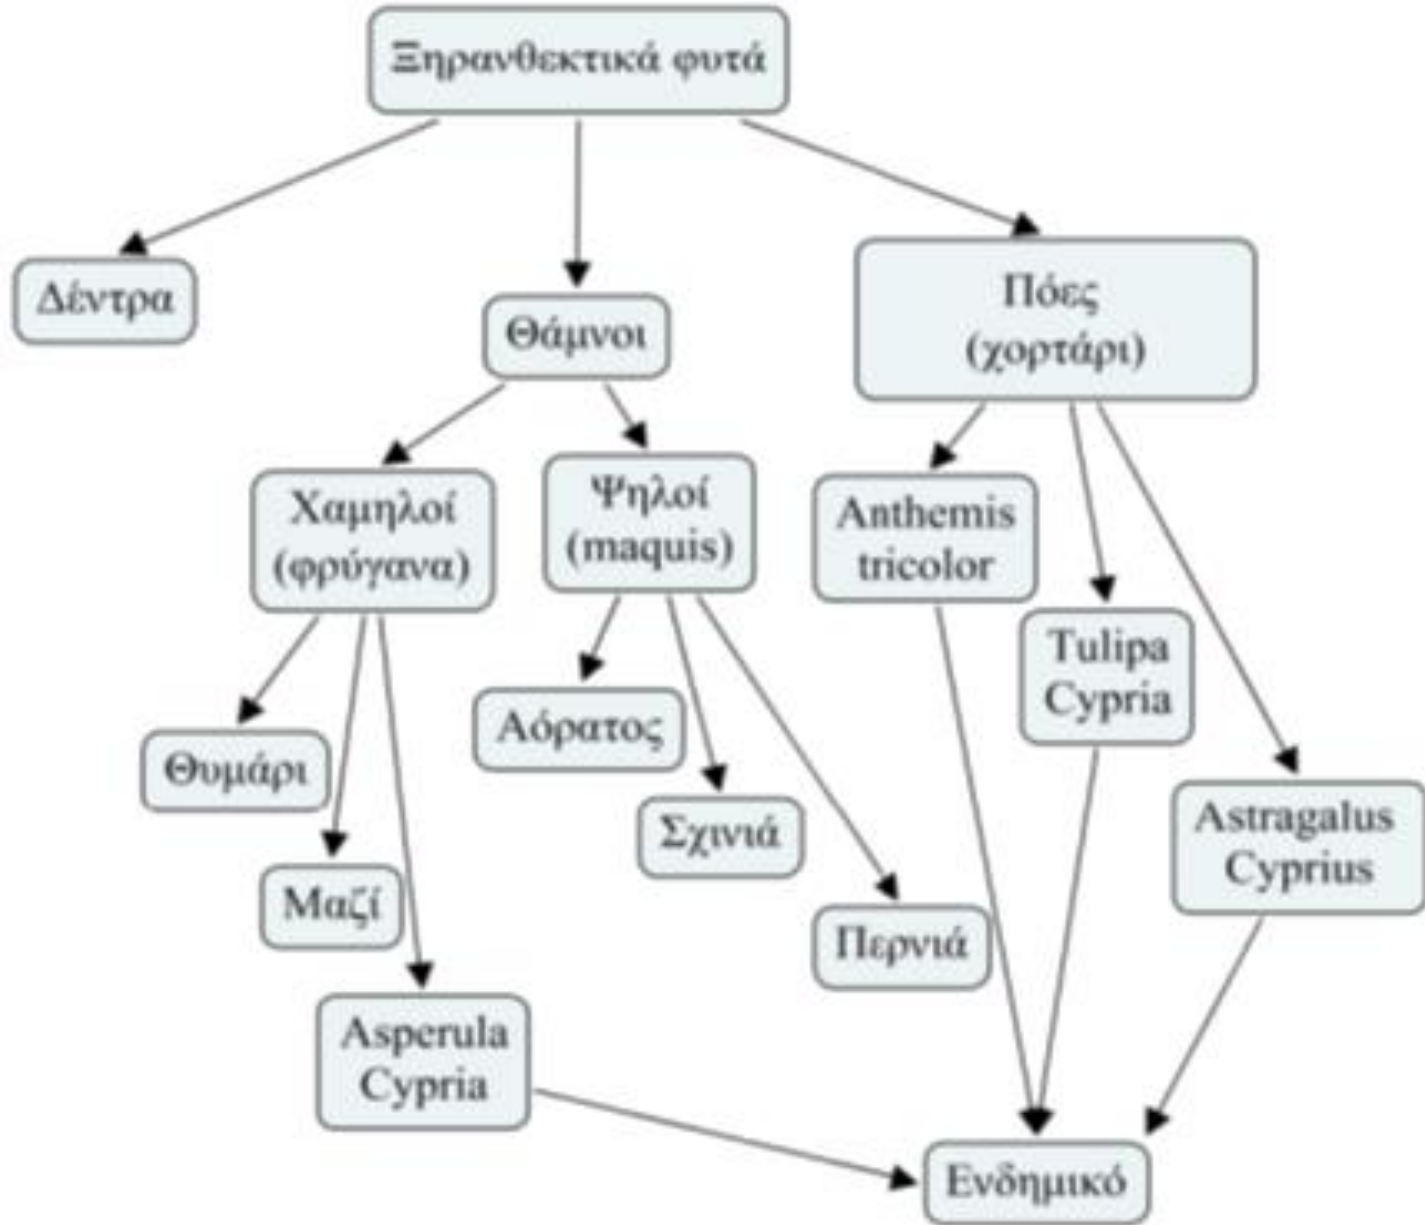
Ξηρανθεκτικά φυτά

Δέντρα

Θάμνοι

Πόες (χορτάρι)

Χαμηλοί (φρύγανα)

Ψηλοί (maquis)

Anthemis tricolor

Tulipa Cypria

Astragalus Cyprius

Θυμάρι

Μαζί

Asperula Cypria

Αόρατος

Σχινιά

Περνιά

Ενδημικό